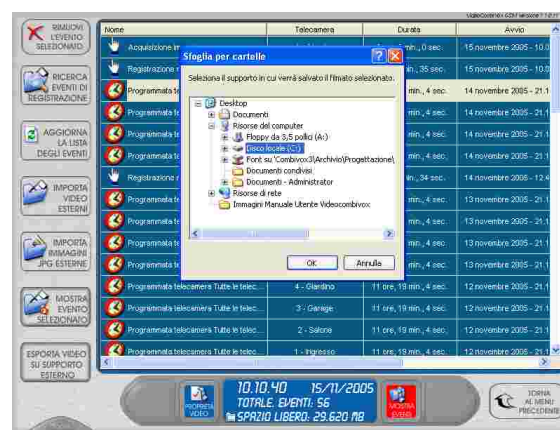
VideoCombivox 6267 versione 1.1.0

RIMUOVI L'EVENTO SELEZIONATO

RICERCA EVENTI DI REGISTRAZIONE

AGGIORNA LA LISTA DEGLI EVENTI

IMPORTA VIDEO ESTERNI

IMPORTA IMMAGINI JPG ESTERNE

MOSTRA EVENTO SELEZIONATO

ESPORTA VIDEO SU SUPPORTO ESTERNO

| Nome | Telecamera | Durata | Avvio |
|---|---|---|---|
| Acquisizione im | | min., 0 sec. | 15 novembre 2005 - 10.0 |
| Registrazione r | | min., 35 sec. | 15 novembre 2005 - 10.0 |
| Programmata te | | min., 4 sec. | 14 novembre 2005 - 21.1 |
| Programmata te | | min., 4 sec. | 14 novembre 2005 - 21.1 |
| Programmata te | | min., 4 sec. | 14 novembre 2005 - 21.1 |
| Programmata te | | min., 4 sec. | 14 novembre 2005 - 21.1 |
| Registrazione r | | min., 34 sec. | 14 novembre 2005 - 12.4 |
| Programmata te | | min., 4 sec. | 13 novembre 2005 - 21.1 |
| Programmata te | | min., 4 sec. | 13 novembre 2005 - 21.1 |
| Programmata te | | min., 4 sec. | 13 novembre 2005 - 21.1 |
| Programmata te | | min., 4 sec. | 13 novembre 2005 - 21.1 |
| Programmata telecamera Tutte le telec... | 4 - Giardino | 11 ore, 19 min., 4 sec. | 12 novembre 2005 - 21.1 |
| Programmata telecamera Tutte le telec... | 3 - Garage | 11 ore, 19 min., 4 sec. | 12 novembre 2005 - 21.1 |
| Programmata telecamera Tutte le telec... | 2 - Salone | 11 ore, 19 min., 4 sec. | 12 novembre 2005 - 21.1 |
| Programmata telecamera Tutte le telec... | 1 - Ingresso | 11 ore, 19 min., 4 sec. | 12 novembre 2005 - 21.1 |

Sfoglia per cartelle

Seleziona il supporto in cui verrà salvato il filmato selezionato.

Desktop
Documenti
Risorse del computer
Floppy da 3,5 pollici (A:)
Disco locale (C:)
Font su 'Combivox3\Archivio\Progettazione\
Documenti condivisi
Documenti - Administrator
Risorse di rete
Immagini Manuale Utente Videocombivox

OK
Annulla

PROPRIETÀ VIDEO

10.10.40 15/11/2005
TOTALE EVENTI: 56
SPAZIO LIBERO: 29.620 MB

MOSTRA EVENTI

TORNA AL MENU PRECEDENTE